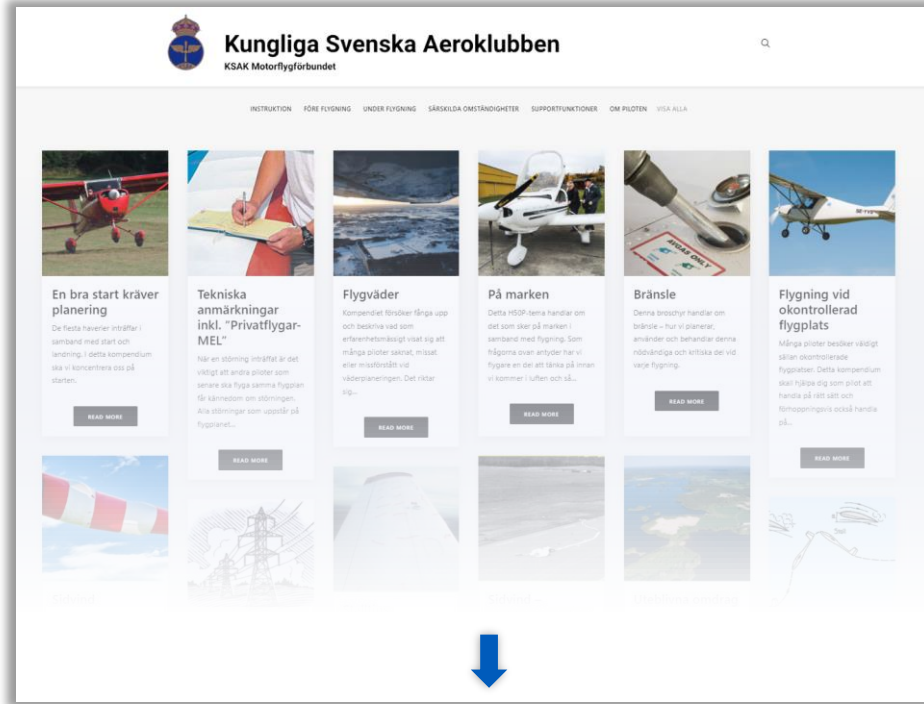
Kungliga Svenska Aeroklubben
KSAK Motorflygförbundet

INSTRUKTION FÖRE FLYGNING UNDER FLYGNING SÄRSKILDA OMSTÄNDIGHETER SUPPORTFUNKTIONER OM PILOTEN VISA ALLA

En bra start kräver planering
De flesta haverier inträffar i samband med start och landning. I detta kompendium ska vi koncentrera oss på starten.
READ MORE

Tekniska anmärkningar inkl. "Privatflygar-MEL"
När en störning inträffat är det viktigt att andra piloter som senare ska flyga samma flygplan får kännedom om störningen. Alla störningar som uppstår på flygplanet...
READ MORE

Flygväder
Kompendiet försöker fånga upp och beskriva vad som erfarenhetsmässigt visat sig att många piloter saknat, missat eller missförstått vid väderplaneringen. Det riktar sig...
READ MORE

På marken
Detta HS3P-tema handlar om det som sker på marken i samband med flygning. Som frågorna ovan antyder har vi flygare en del att tänka på innan vi kommer i luften och så...
READ MORE

Bränsle
Denna broschyr handlar om bränsle – hur vi planerar, använder och behandlar denna nödvändiga och kritiska del vid varje flygning.
READ MORE

Flygning vid okontrollerad flygplats
Många piloter besöker väldigt sällan okontrollerade flygplatser. Detta kompendium skall hjälpa dig som pilot att handla på rätt sätt och förhoppningsvis också handla på...
READ MORE

AVGAS ONLY